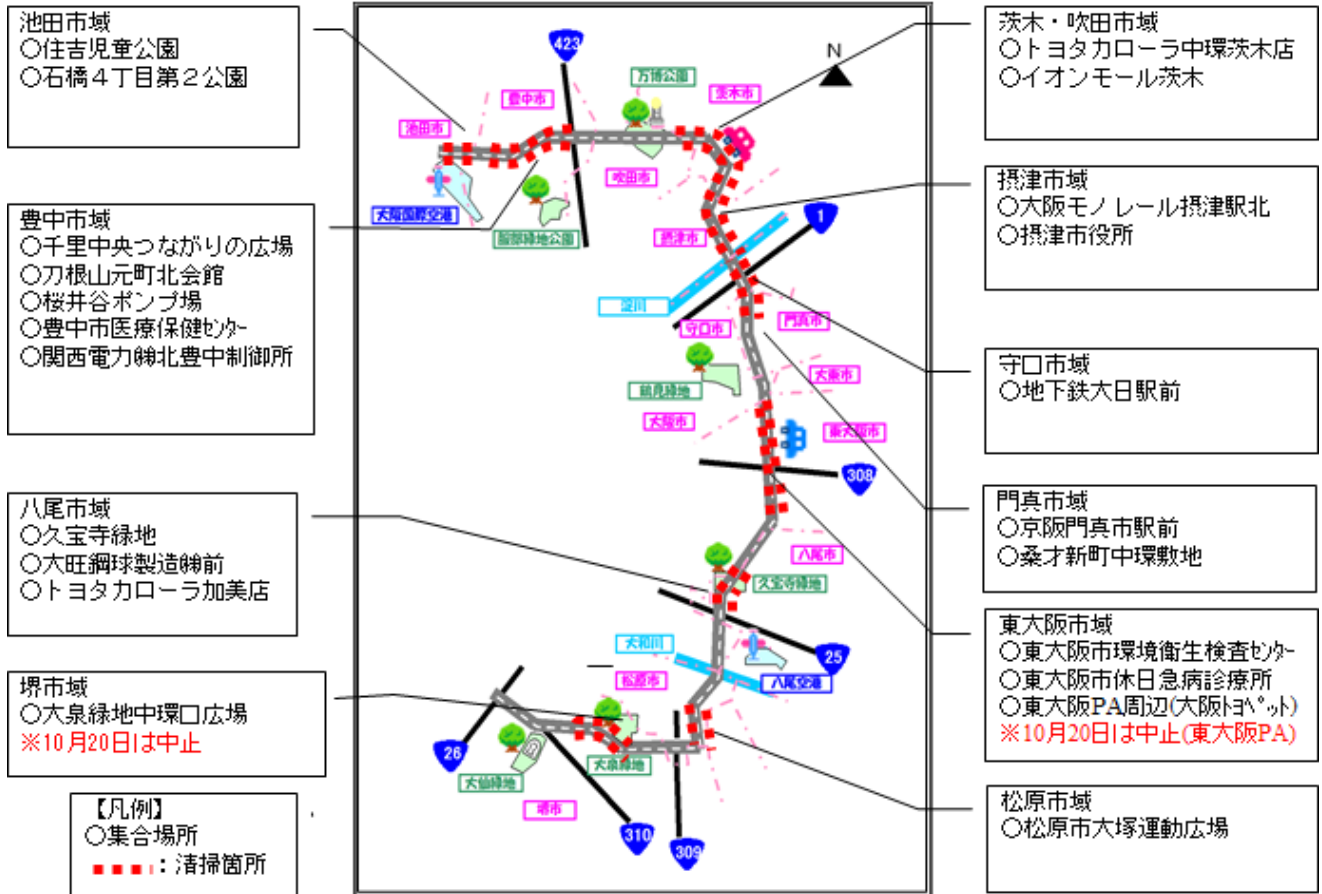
池田市域
○住吉児童公園
○石橋４丁目第２公園

茨木・吹田市域
○トヨタカローラ中環茨木店
○イオンモール茨木

豊中市域
○千里中央つながりの広場
○刀根山元町北会館
○桜井谷ポンプ場
○豊中市医療保健ｾﾝﾀｰ
○関西電力㈱北豊中制御所

摂津市域
○大阪モノレール摂津駅北
○摂津市役所

守口市域
○地下鉄大日駅前

八尾市域
○久宝寺緑地
○大旺鋼球製造㈱前
○トヨタカローラ加美店

門真市域
○京阪門真市駅前
○桑才新町中環敷地

東大阪市域
○東大阪市環境衛生検査ｾﾝﾀｰ
○東大阪市休日急病診療所
○東大阪PA周辺(大阪ﾄﾖﾍﾟｯﾄ)
※10月20日は中止(東大阪PA)

堺市域
○大泉緑地中環口広場
※10月20日は中止

松原市域
○松原市大塚運動広場

【凡例】
○集合場所
：清掃箇所

423
N
豊中市
万博公園
茨木市
池田市
吹田市
大阪国際空港
服部緑地公園
摂津市
1
淀川
守口市
門真市
鶴見緑地
大東市
大阪市
東大阪市
308
八尾市
久宝寺緑地
大和川
25
松原市
八尾空港
26
大泉緑地
大仙緑地
堺市
310
309